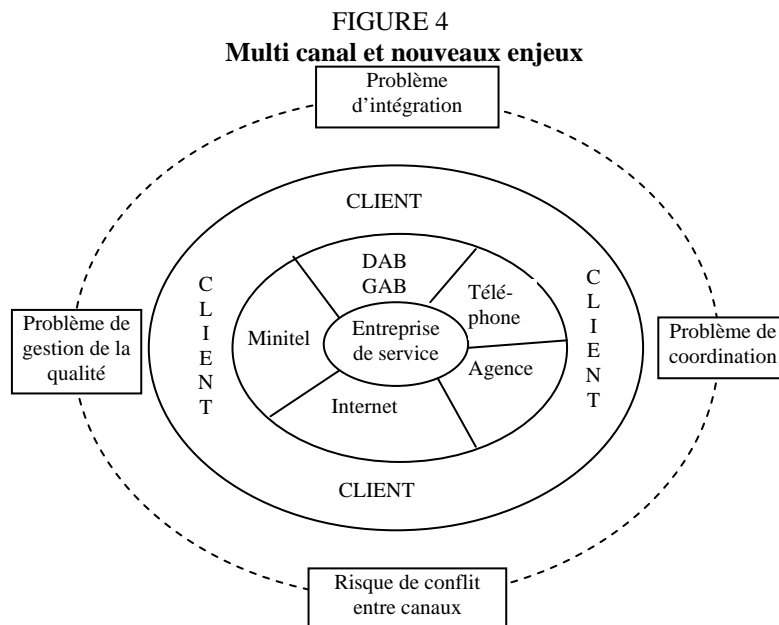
FIGURE 4
**Multi canal et nouveaux enjeux**

Problème d'intégration

CLIENT

C L I E N T

DAB GAB

Télé-phone

Minitel

Entreprise de service

Agence

Internet

C L I E N T

Problème de gestion de la qualité

Problème de coordination

CLIENT

Risque de conflit entre canaux